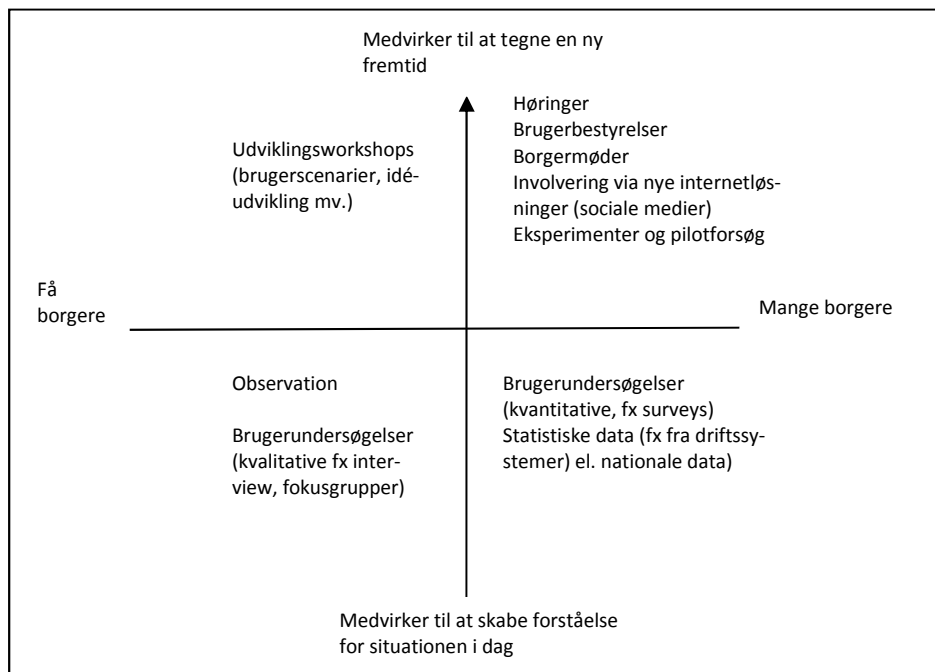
Medvirker til at tegne en ny fremtid

Udviklingsworkshops (brugerscenarier, idéudvikling mv.)

Høringer
Brugerbestyrelser
Borgermøder
Involvering via nye internetløsninger (sociale medier)
Eksperimenter og pilotforsøg

Få borgere

Mange borgere

Observation

Brugerundersøgelser (kvalitative fx interview, fokusgrupper)

Brugerundersøgelser (kvantitative, fx surveys)
Statistiske data (fx fra driftssystemer) el. nationale data)

Medvirker til at skabe forståelse for situationen i dag